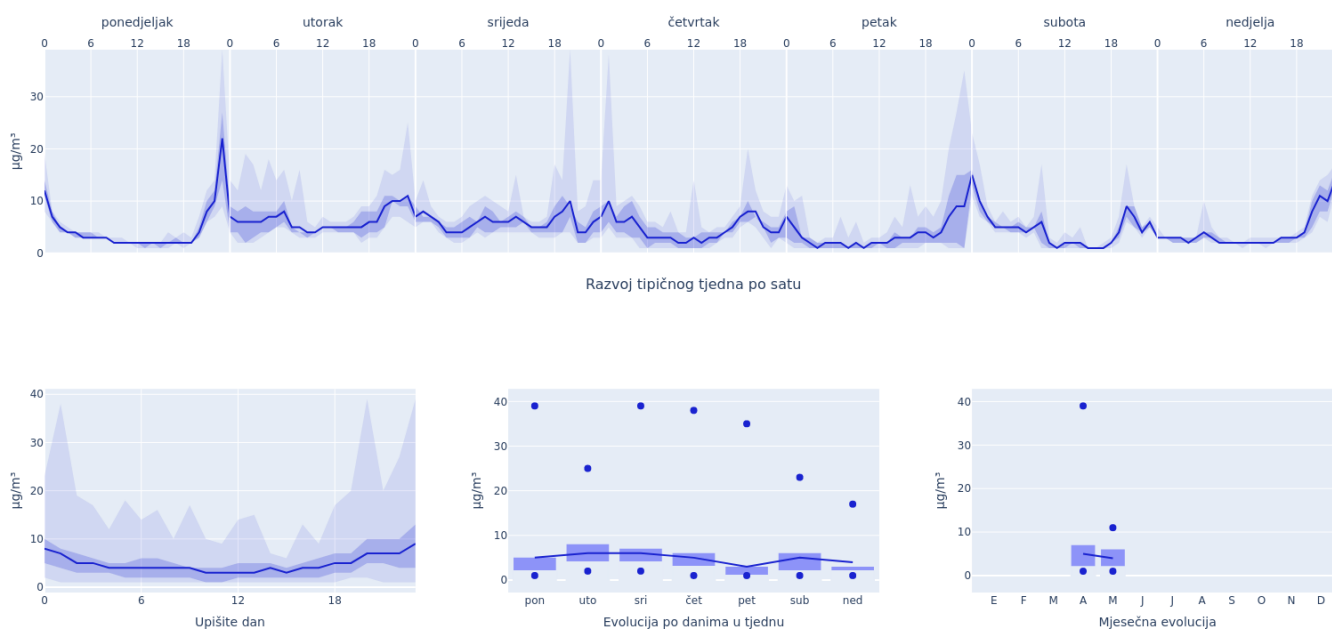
ponedjeljak utorak srijeda četvrtak petak subota nedjelja

0 6 12 18 0 6 12 18 0 6 12 18 0 6 12 18 0 6 12 18 0 6 12 18 0 6 12 18

µg/m³

30
20
10
0

Razvoj tipičnog tjedna po satu

µg/m³
40
30
20
10
0
0 6 12 18
Upišite dan

µg/m³
40
30
20
10
0
pon uto sri čet pet sub ned
Evolucija po danima u tjednu

µg/m³
40
30
20
10
0
E F M A M J J A S O N D
Mjesečna evolucija